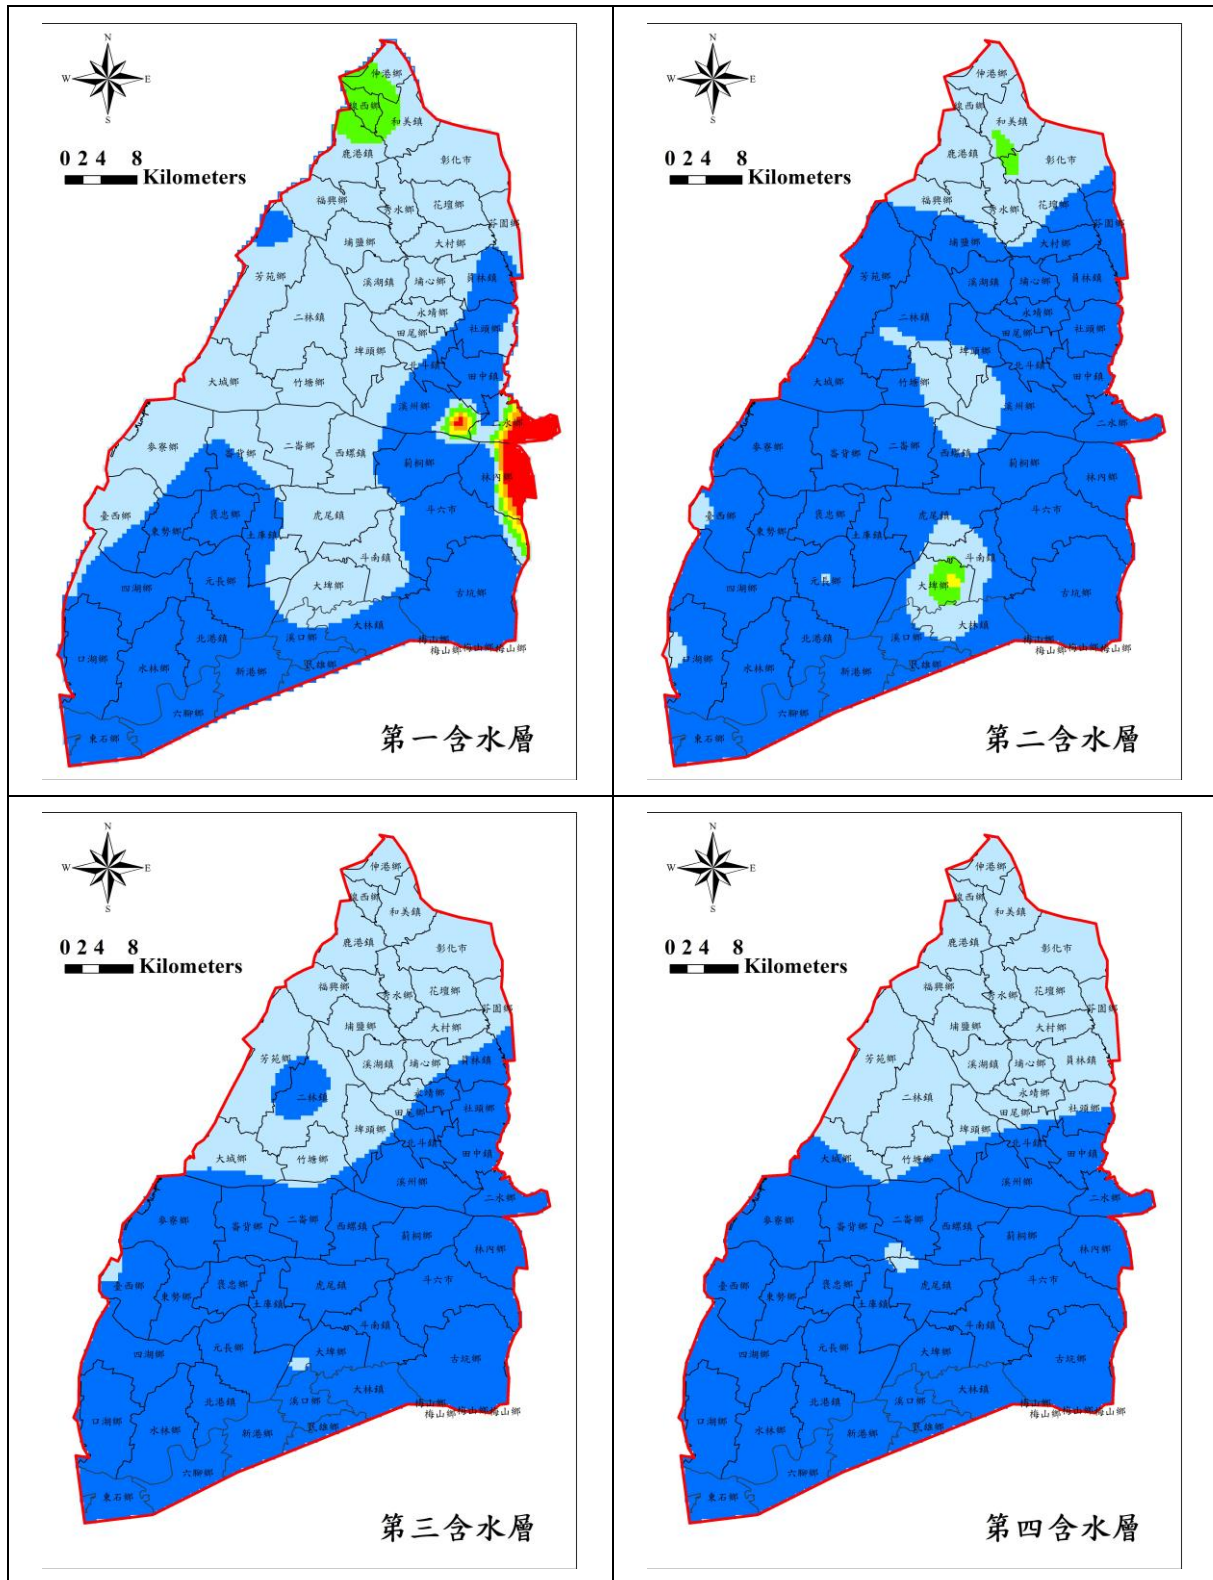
N
W E
S
0 2 4 8
Kilometers
伸港鄉
線西鄉
和美鎮
鹿港鎮
彰化市
福興鄉
秀水鄉
花壇鄉
芬園鄉
埔鹽鄉
大村鄉
芳苑鄉
溪湖鎮
埔心鄉
員林鎮
二林鎮
永靖鄉
田尾鄉
社頭鄉
埤頭鄉
北斗鎮
大城鄉
竹塘鄉
田中鎮
溪州鄉
二水鄉
麥寮鄉
崙背鄉
二崙鄉
西螺鎮
莿桐鄉
林內鄉
臺西鄉
東勢鄉
褒忠鄉
土庫鎮
虎尾鎮
斗六市
斗南鎮
四湖鄉
元長鄉
大埤鄉
古坑鄉
北港鎮
溪口鄉
大林鎮
梅山鄉
口湖鄉
水林鄉
新港鄉
民雄鄉
六腳鄉
東石鄉
第一含水層

N
W E
S
0 2 4 8
Kilometers
第二含水層

N
W E
S
0 2 4 8
Kilometers
第三含水層

N
W E
S
0 2 4 8
Kilometers
第四含水層